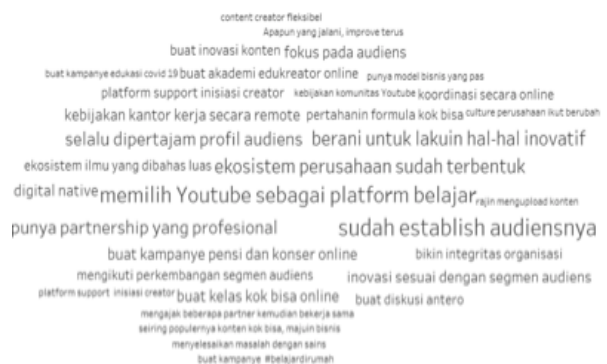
content creator fleksibel
Apapun yang jalani, improve terus
buat inovasi konten fokus pada audiens
buat kampanye edukasi covid 19 buat akademi edukreator online punya model bisnis yang pas
platform support inisiasi creator kebijakan komunitas Youtube koordinasi secara online
kebijakan kantor kerja secara remote pertahanin formula kok bisa culture perusahaan ikut berubah
selalu dipertajam profil audiens berani untuk lakuin hal-hal inovatif
ekosistem ilmu yang dibahas luas ekosistem perusahaan sudah terbentuk
digital native memilih Youtube sebagai platform belajar rajin mengupload konten
punya partnership yang profesional sudah establish audiensnya
buat kampanye pensi dan konser online bikin integritas organisasi
mengikuti perkembangan segmen audiens inovasi sesuai dengan segmen audiens
platform support inisiasi creator buat kelas kok bisa online buat diskusi antero
mengajak beberapa partner kemudian bekerja sama
seiring populernya konten kok bisa, majuin bisnis
menyelesaikan masalah dengan sains
buat kampanye #belajardirumah